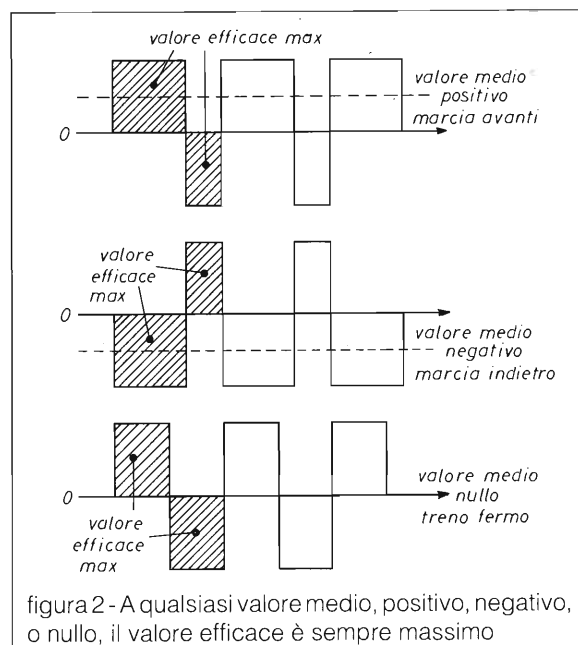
valore efficace max

valore medio positivo marcia avanti

0

valore efficace max

0

valore medio negativo marcia indietro

0

valore efficace max

valore medio nullo treno fermo

figura 2 - A qualsiasi valore medio, positivo, negativo, o nullo, il valore efficace è sempre massimo